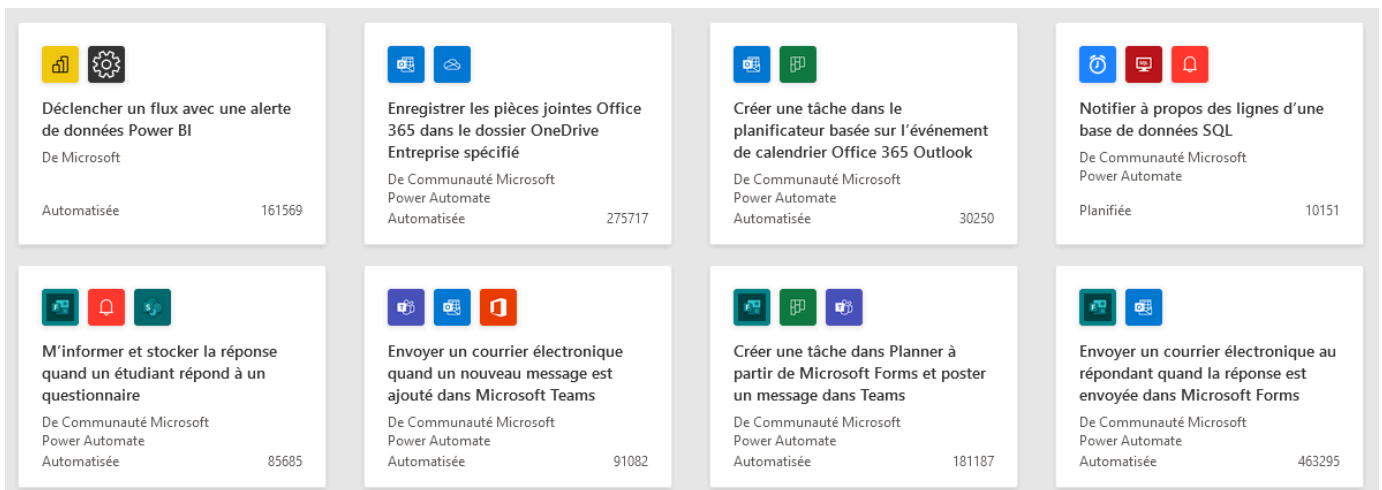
Déclencher un flux avec une alerte de données Power BI

De Microsoft

Automatisée 161569

Enregistrer les pièces jointes Office 365 dans le dossier OneDrive Entreprise spécifié

De Communauté Microsoft Power Automate

Automatisée 275717

Créer une tâche dans le planificateur basée sur l'événement de calendrier Office 365 Outlook

De Communauté Microsoft Power Automate

Automatisée 30250

Notifier à propos des lignes d'une base de données SQL

De Communauté Microsoft Power Automate

Planifiée 10151

M'informer et stocker la réponse quand un étudiant répond à un questionnaire

De Communauté Microsoft Power Automate

Automatisée 85685

Envoyer un courrier électronique quand un nouveau message est ajouté dans Microsoft Teams

De Communauté Microsoft Power Automate

Automatisée 91082

Créer une tâche dans Planner à partir de Microsoft Forms et poster un message dans Teams

De Communauté Microsoft Power Automate

Automatisée 181187

Envoyer un courrier électronique au répondant quand la réponse est envoyée dans Microsoft Forms

De Communauté Microsoft Power Automate

Automatisée 463295